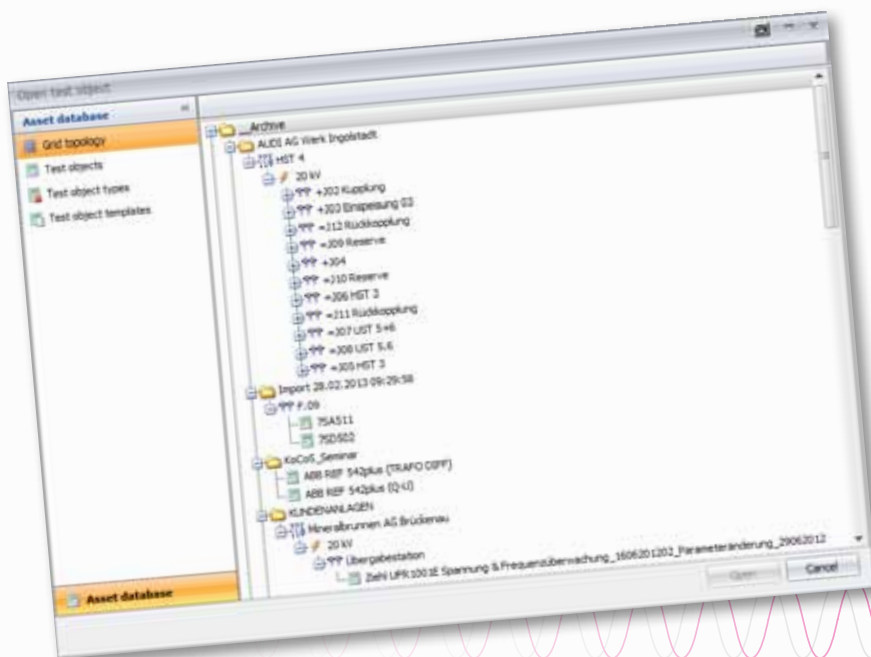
Open test object

Asset database

Grid topology

Test objects

Test object types

Test object templates

Asset database

_Archive

AUDI AG Werk Ingolstadt

HST 4

20 kV

+J02 Kupplung

+J03 Einspeisung 03

+J12 Rückkopplung

+J09 Reserve

+J04

+J10 Reserve

+J06 HST 3

+J11 Rückkopplung

+J07 UST 5+6

+J08 UST 5.6

+J05 HST 3

Import 28.02.2013 09:29:58

F.09

75A511

75D502

KoCoS_Seminar

ABB REF 542plus (TRAFO OIFF)

ABB REF 542plus (Q-U)

KUNDENANLAGEN

Mineralbrunnen AG Brückenau

20 kV

Übergabestation

Ziehl UFR1001E Spannung & Frequenzüberwachung_1606201202_Parameteränderung_29062012

Open

Cancel